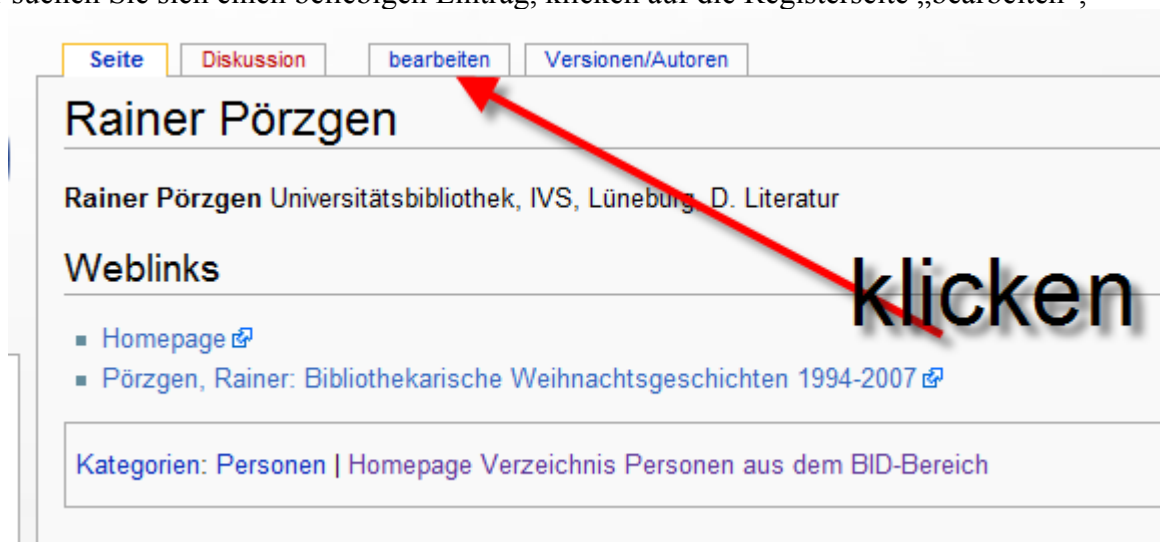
suchen Sie sich einen beliebigen Eintrag, klicken auf die Registerseite „bearbeiten",

Seite | Diskussion | bearbeiten | Versionen/Autoren

Rainer Pörzgen

Rainer Pörzgen Universitätsbibliothek, IVS, Lüneburg, D. Literatur

Weblinks

klicken

- Homepage
- Pörzgen, Rainer: Bibliothekarische Weihnachtsgeschichten 1994-2007

Kategorien: Personen | Homepage Verzeichnis Personen aus dem BID-Bereich